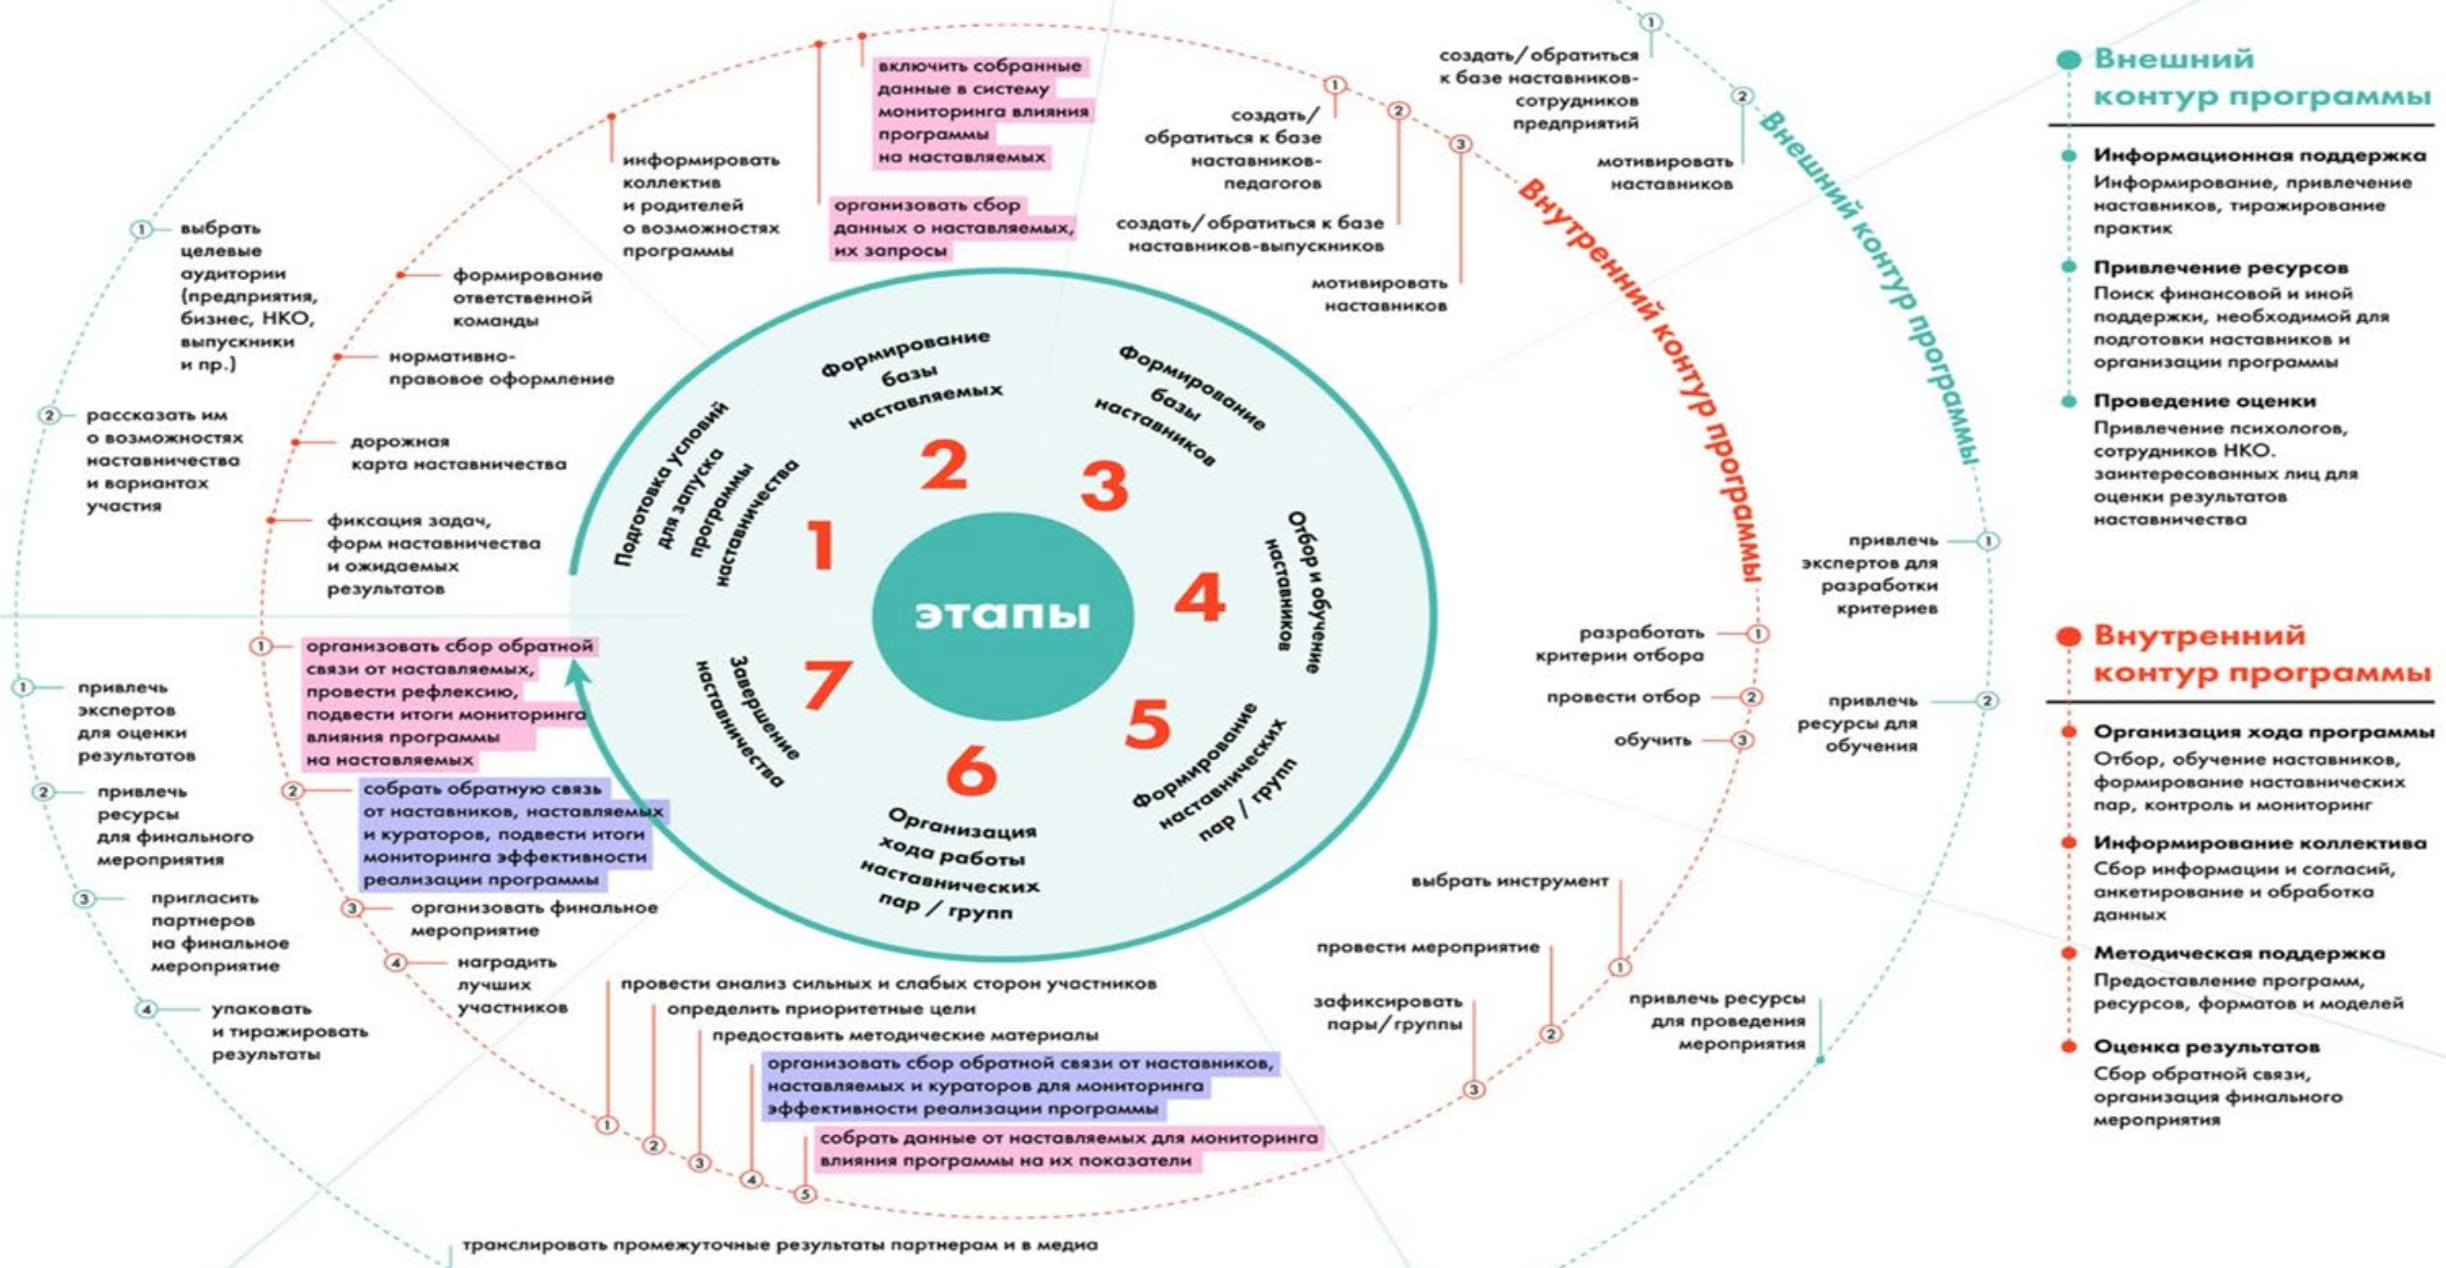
Внешний контур программы

Информационная поддержка
Информирование, привлечение наставников, тиражирование практик

Привлечение ресурсов
Поиск финансовой и иной поддержки, необходимой для подготовки наставников и организации программы

Проведение оценки
Привлечение психологов, сотрудников НКО. заинтересованных лиц для оценки результатов наставничества

Внутренний контур программы

Организация хода программы
Отбор, обучение наставников, формирование наставнических пар, контроль и мониторинг

Информирование коллектива
Сбор информации и согласий, анкетирование и обработка данных

Методическая поддержка
Предоставление программ, ресурсов, форматов и моделей

Оценка результатов
Сбор обратной связи, организация финального мероприятия

этапы

1 Подготовка условий для запуска программы наставничества
2 Формирование базы наставляемых
3 Формирование базы наставников
4 Отбор и обучение наставников
5 Формирование наставнических пар / групп
6 Организация хода работы наставнических пар / групп
7 Завершение наставничества

Внутренний контур программы
Внешний контур программы

1 выбрать целевые аудитории (предприятия, бизнес, НКО, выпускники и пр.)
2 рассказать им о возможностях наставничества и вариантах участия

формирование ответственной команды
нормативно-правовое оформление
дорожная карта наставничества
фиксация задач, форм наставничества и ожидаемых результатов

информировать коллектив и родителей о возможностях программы
включить собранные данные в систему мониторинга влияния программы на наставляемых
организовать сбор данных о наставляемых, их запросы

1 создать/обратиться к базе наставников-педагогов
2 создать/обратиться к базе наставников-выпускников
3 мотивировать наставников

1 создать/обратиться к базе наставников-сотрудников предприятий
2 мотивировать наставников

1 привлечь экспертов для разработки критериев
2 привлечь ресурсы для обучения

1 разработать критерии отбора
2 провести отбор
3 обучить

1 выбрать инструмент
2 провести мероприятие
3 зафиксировать пары/группы
привлечь ресурсы для проведения мероприятия

1 провести анализ сильных и слабых сторон участников
2 определить приоритетные цели
3 предоставить методические материалы
4 организовать сбор обратной связи от наставников, наставляемых и кураторов для мониторинга эффективности реализации программы
5 собрать данные от наставляемых для мониторинга влияния программы на их показатели

транслировать промежуточные результаты партнерам и в медиа

1 организовать сбор обратной связи от наставляемых, провести рефлексию, подвести итоги мониторинга влияния программы на наставляемых
2 собрать обратную связь от наставников, наставляемых и кураторов, подвести итоги мониторинга эффективности реализации программы
3 организовать финальное мероприятие
4 наградить лучших участников

1 привлечь экспертов для оценки результатов
2 привлечь ресурсы для финального мероприятия
3 пригласить партнеров на финальное мероприятие
4 упаковать и тиражировать результаты